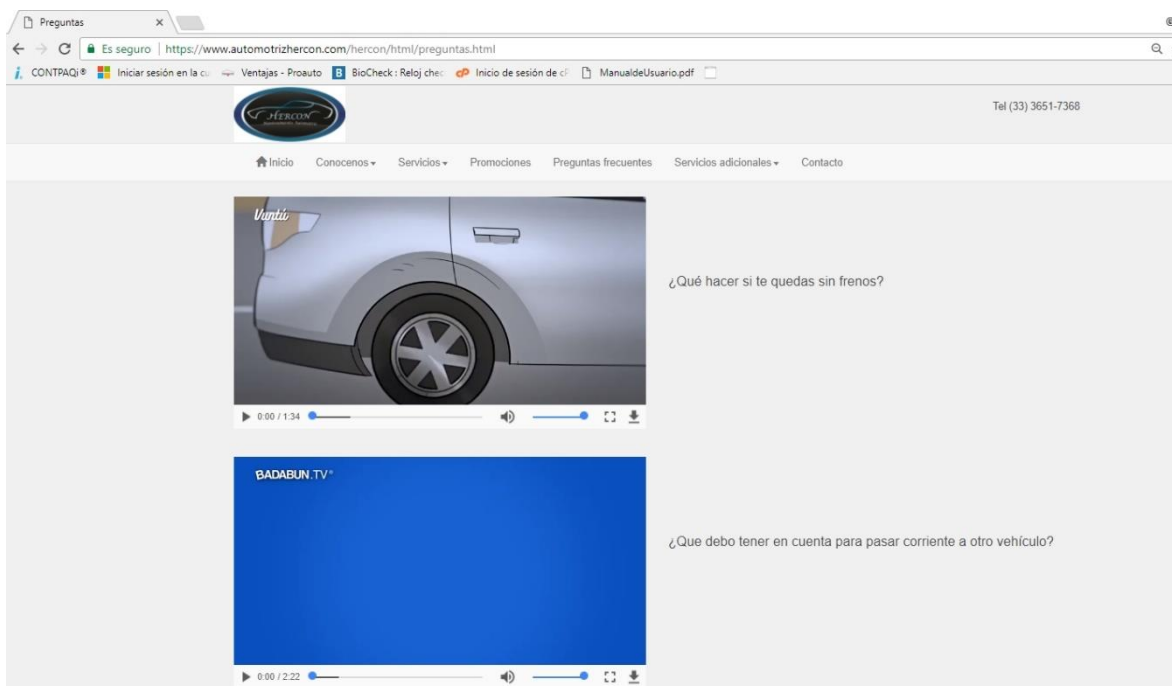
Preguntas ×

Es seguro | https://www.automotrizhercon.com/hercon/html/preguntas.html

CONTPAQi® Iniciar sesión en la cu Ventajas - Proauto BioCheck : Reloj chec Inicio de sesión de cl ManualdeUsuario.pdf

HERCON

Tel (33) 3651-7368

Inicio Conocenos Servicios Promociones Preguntas frecuentes Servicios adicionales Contacto

Vuntú

0:00 / 1:34

¿Qué hacer si te quedas sin frenos?

BADABUN.TV°

0:00 / 2:22

¿Que debo tener en cuenta para pasar corriente a otro vehículo?